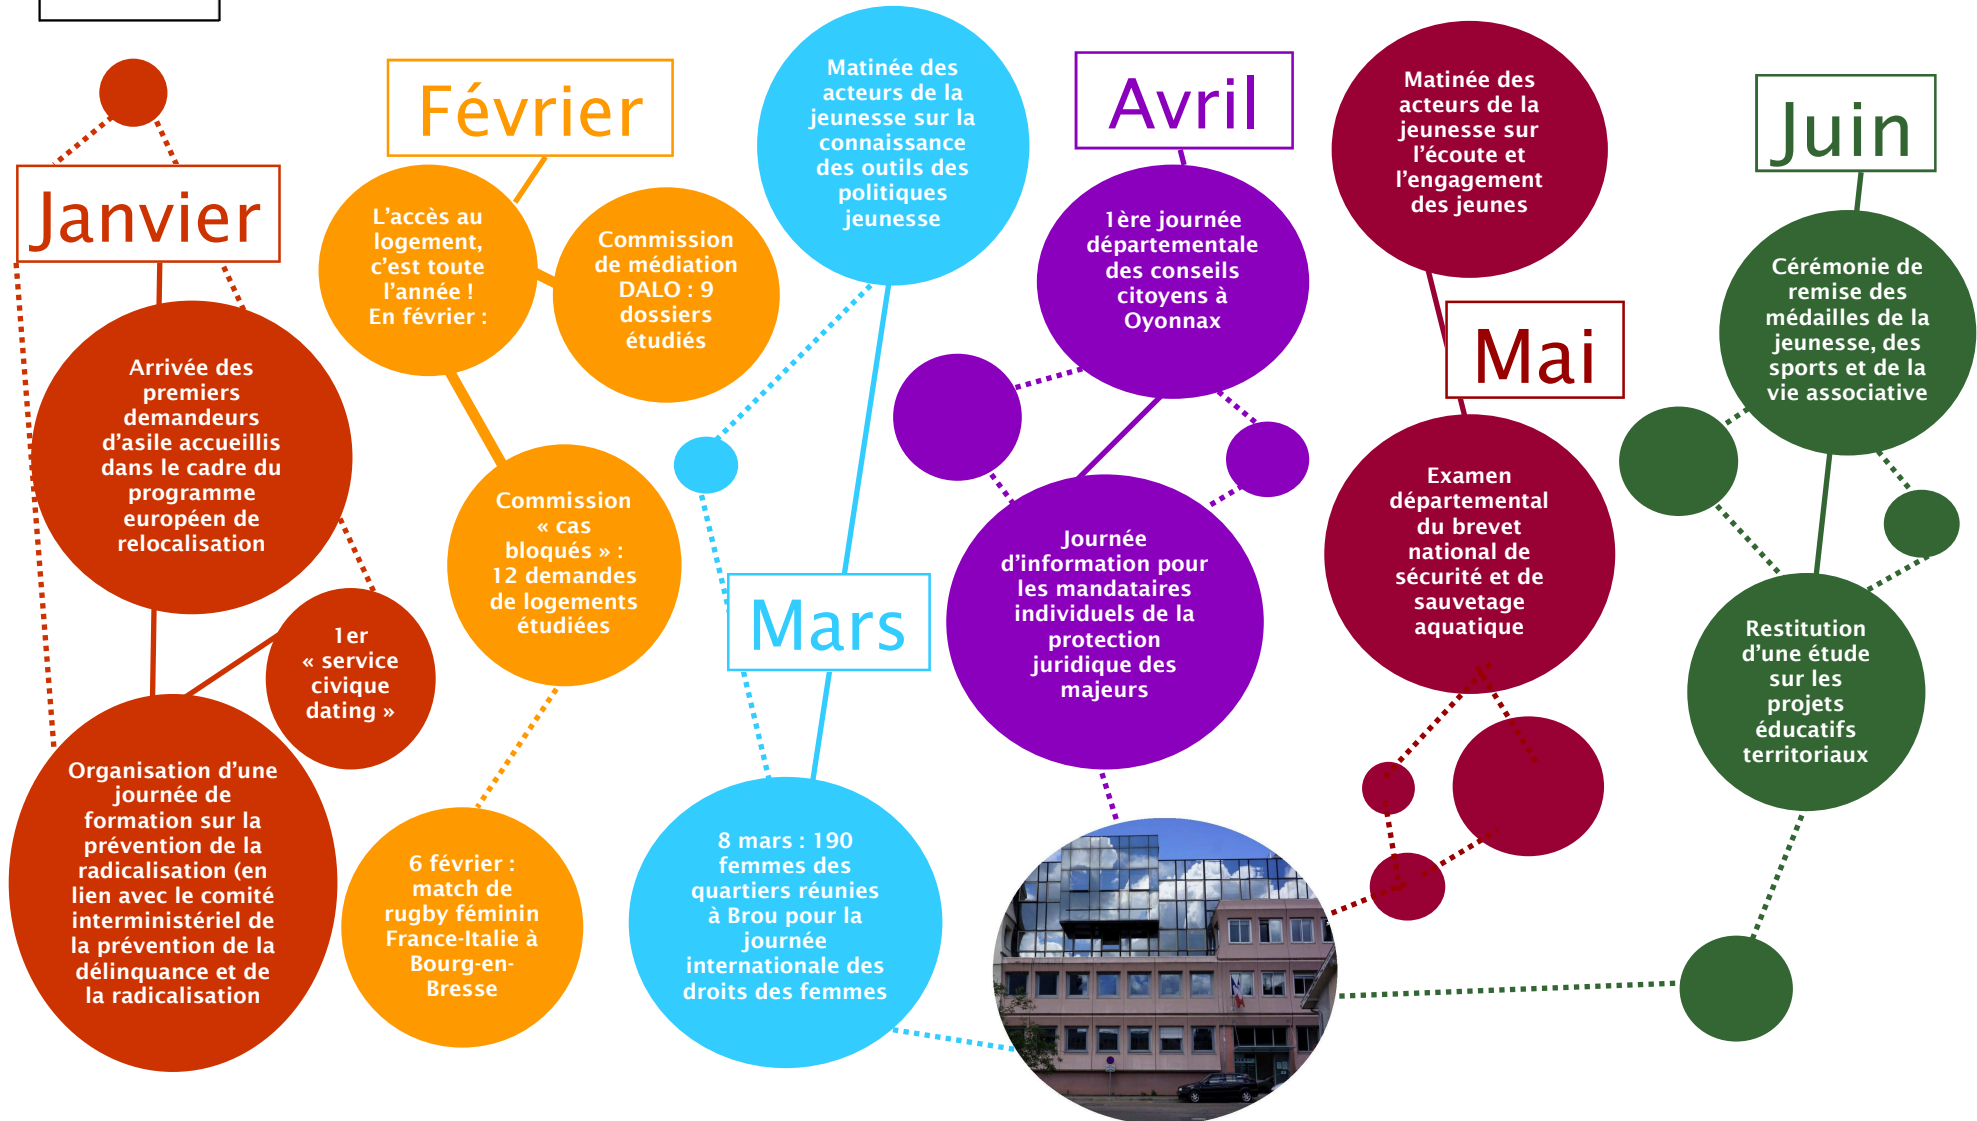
Janvier

Arrivée des premiers demandeurs d'asile accueillis dans le cadre du programme européen de relocalisation

1er « service civique dating »

Organisation d'une journée de formation sur la prévention de la radicalisation (en lien avec le comité interministériel de la prévention de la délinquance et de la radicalisation

Février

L'accès au logement, c'est toute l'année ! En février :

Commission de médiation DALO : 9 dossiers étudiés

Commission « cas bloqués » : 12 demandes de logements étudiées

6 février : match de rugby féminin France-Italie à Bourg-en-Bresse

Matinée des acteurs de la jeunesse sur la connaissance des outils des politiques jeunesse

Mars

8 mars : 190 femmes des quartiers réunies à Brou pour la journée internationale des droits des femmes

Avril

1ère journée départementale des conseils citoyens à Oyonnax

Journée d'information pour les mandataires individuels de la protection juridique des majeurs

Matinée des acteurs de la jeunesse sur l'écoute et l'engagement des jeunes

Mai

Examen départemental du brevet national de sécurité et de sauvetage aquatique

Juin

Cérémonie de remise des médailles de la jeunesse, des sports et de la vie associative

Restitution d'une étude sur les projets éducatifs territoriaux